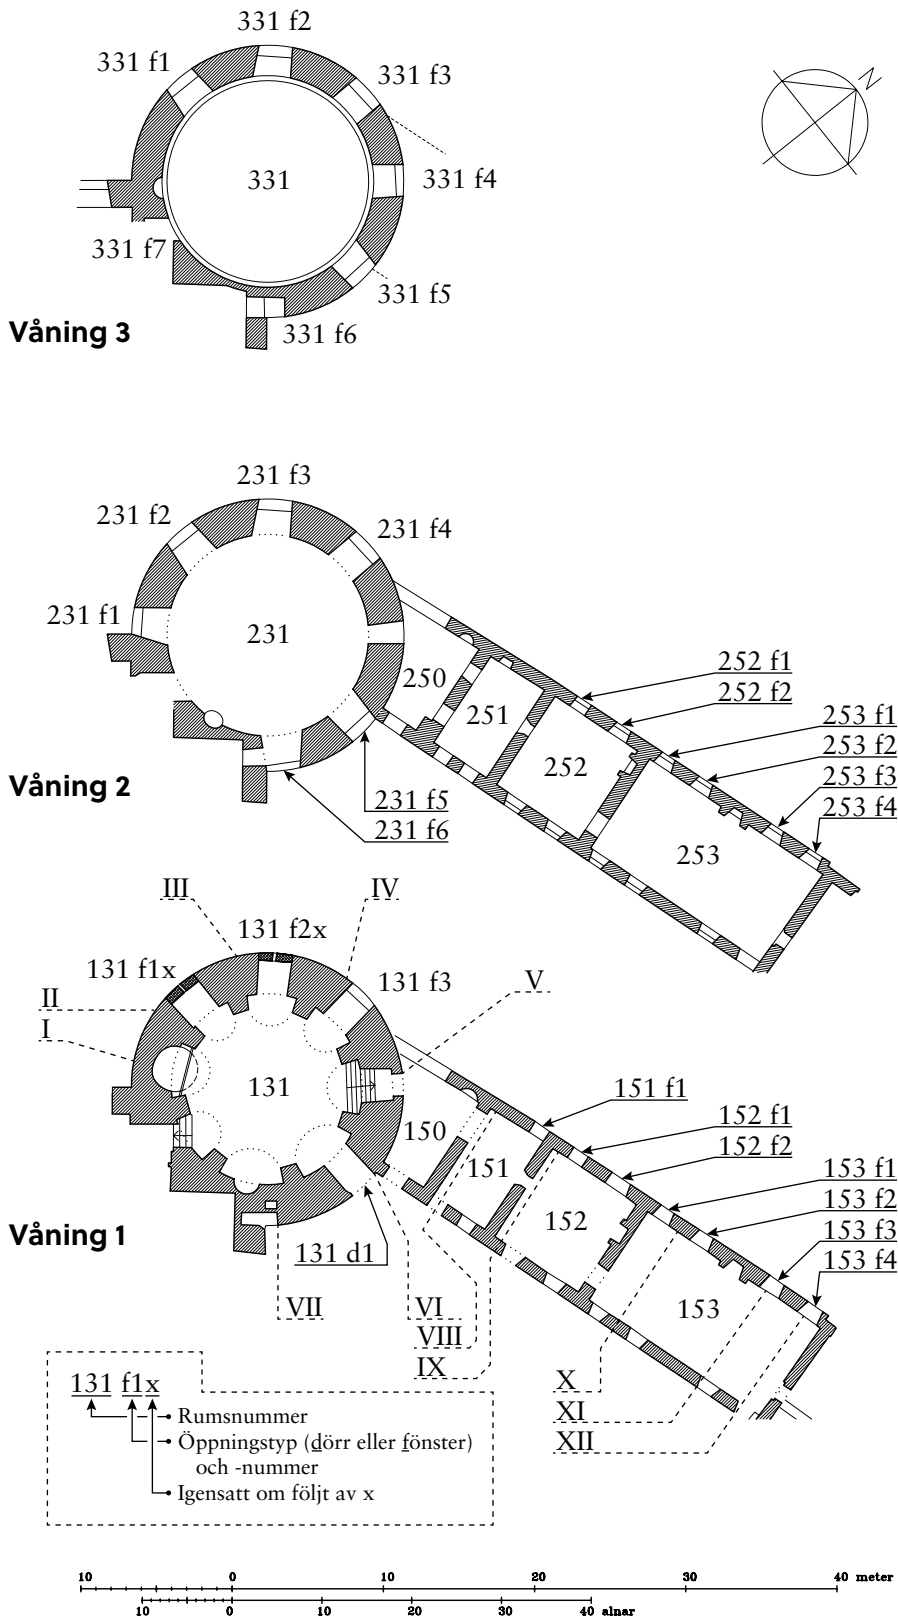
331 f2
331 f1
331 f3
N
331
331 f4
331 f7
331 f5
Våning 3
331 f6

231 f3
231 f2
231 f4
231 f1
231
250
251
252 f1
252 f2
253 f1
252
253 f2
Våning 2
253 f3
231 f5
253 f4
231 f6
253

III
IV
131 f2x
131 f1x
131 f3
V
II
I
131
151 f1
152 f1
150
152 f2
151
153 f1
152
153 f2
Våning 1
131 d1
153 f3
153 f4
153
VII
VI
VIII
IX
X
XI
XII

131 f1x
Rumsnummer
Öppningstyp (dörr eller fönster) och -nummer
Igensatt om följt av x

10 0 10 20 30 40 meter
10 0 10 20 30 40 alnar